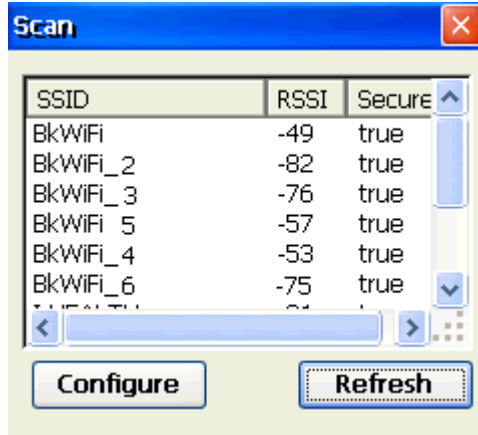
Scan

| SSID | RSSI | Secure |
|---|---|---|
| BkWiFi | -49 | true |
| BkWiFi_2 | -82 | true |
| BkWiFi_3 | -76 | true |
| BkWiFi 5 | -57 | true |
| BkWiFi_4 | -53 | true |
| BkWiFi_6 | -75 | true |
| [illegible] | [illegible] | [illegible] |

Configure
Refresh